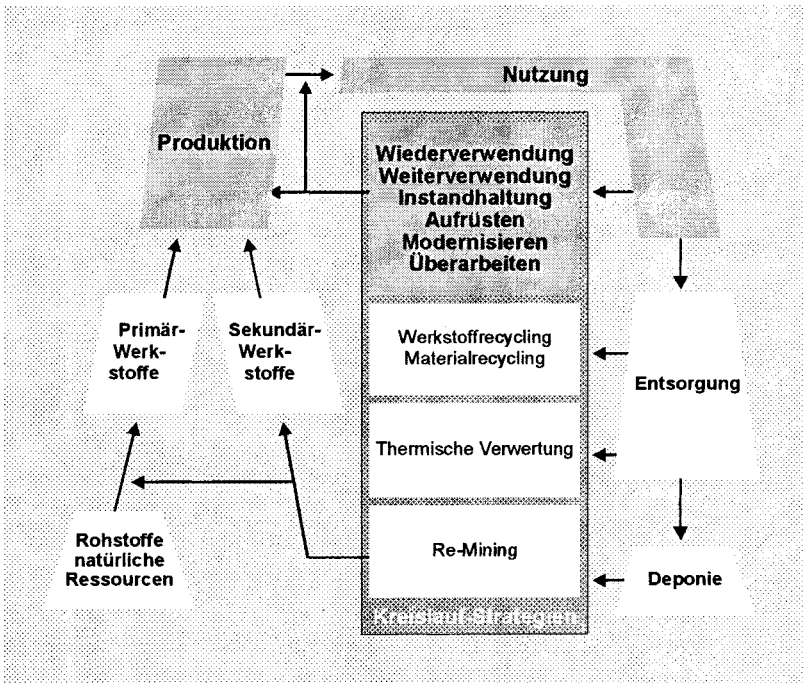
Nutzung

Produktion

Wiederverwendung
Weiterverwendung
Instandhaltung
Aufrüsten
Modernisieren
Überarbeiten

Primär-Werk-stoffe

Sekundär-Werk-stoffe

Werkstoffrecycling
Materialrecycling

Entsorgung

Thermische Verwertung

Rohstoffe natürliche Ressourcen

Re-Mining

Deponie

Kreislauf-Strategien